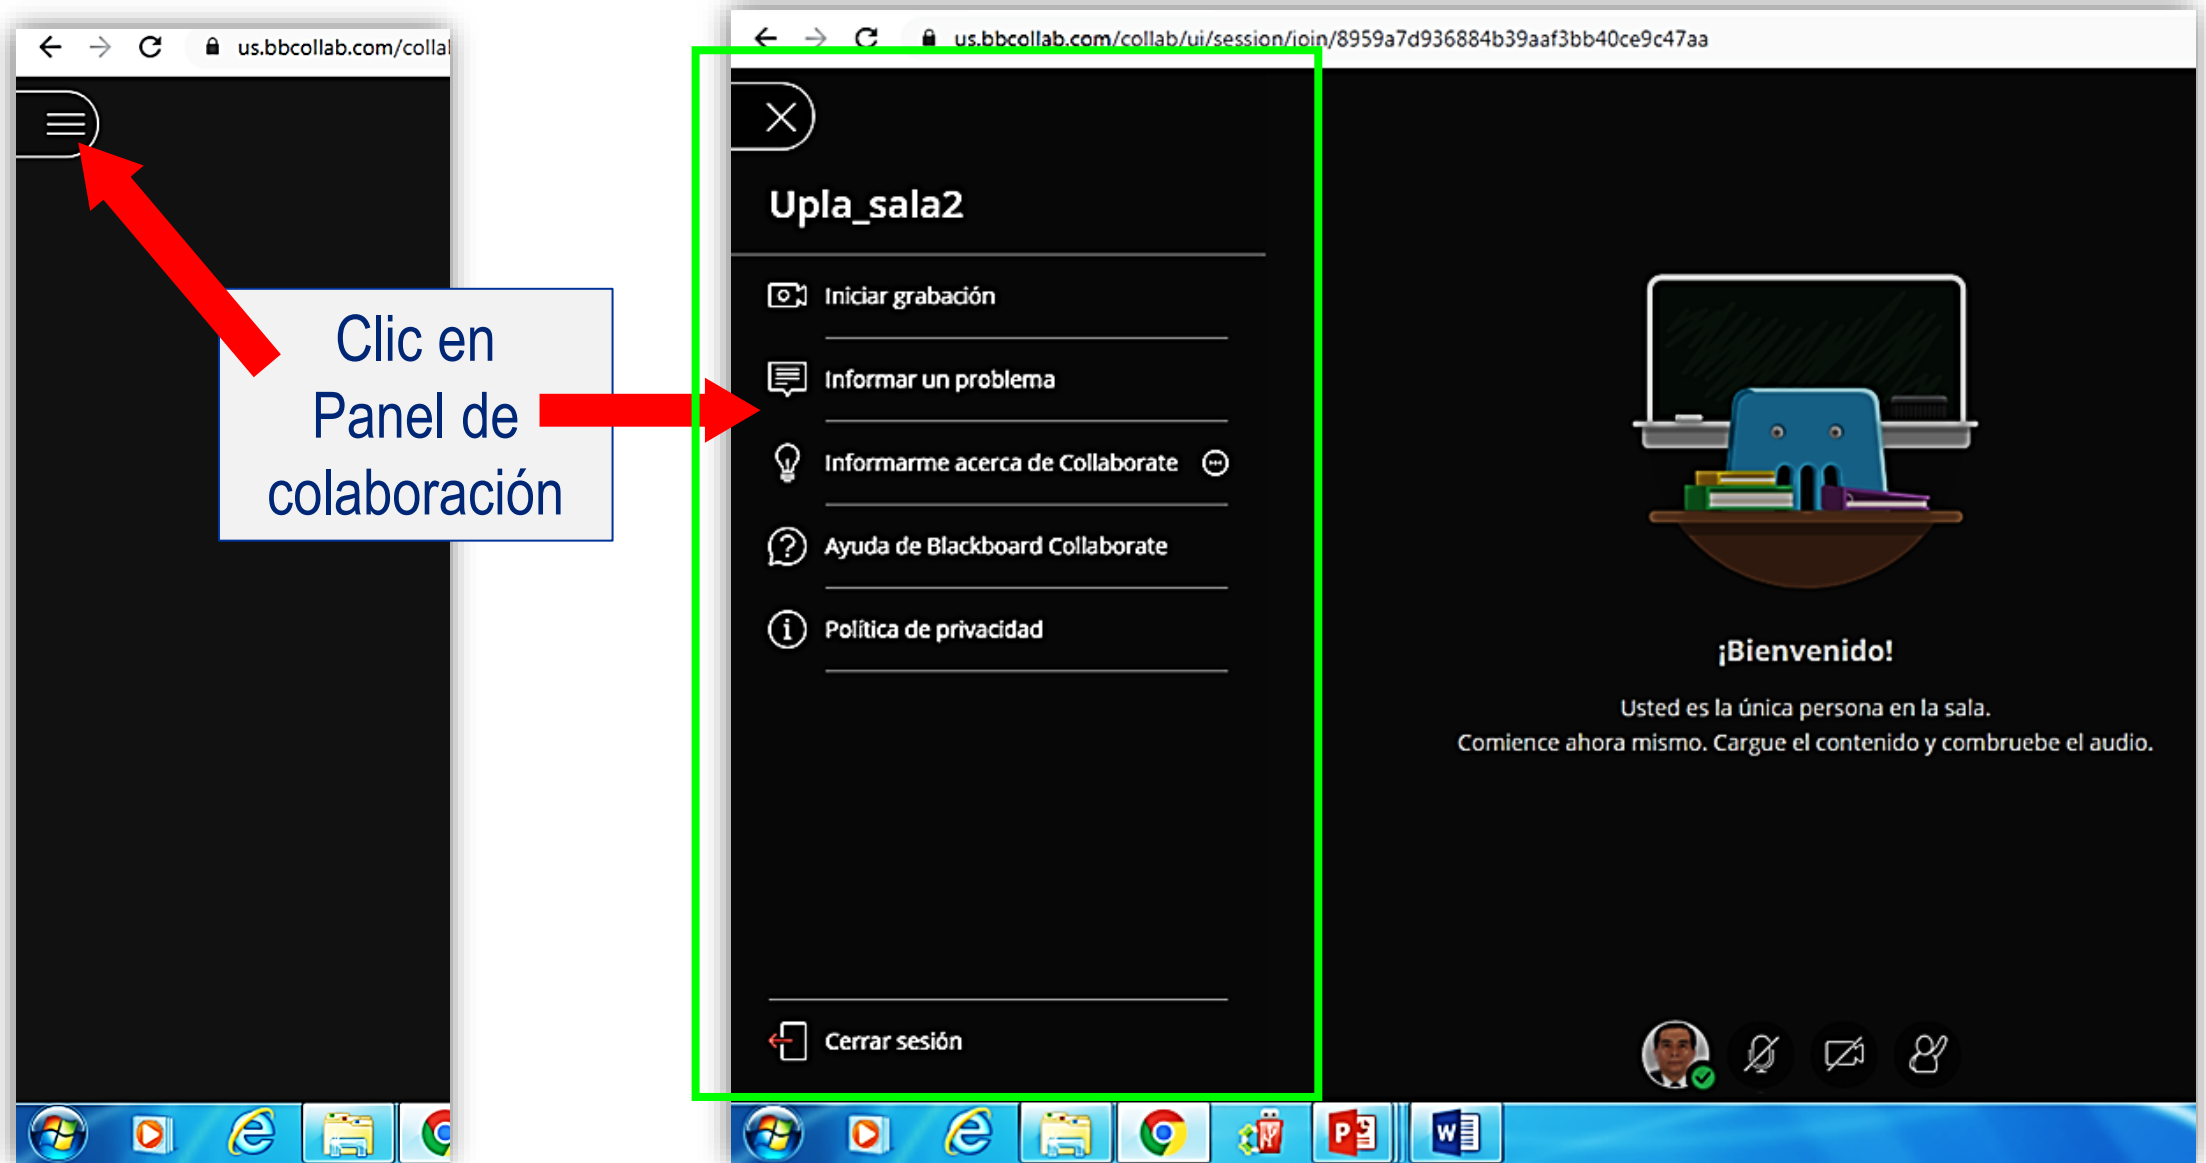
us.bbcollab.com/colla

Clic en Panel de colaboración

us.bbcollab.com/collab/ui/session/join/8959a7d936884b39aaf3bb40ce9c47aa

Upla_sala2

Iniciar grabación

Informar un problema

Informarme acerca de Collaborate

Ayuda de Blackboard Collaborate

Política de privacidad

Cerrar sesión

¡Bienvenido!

Usted es la única persona en la sala.
Comience ahora mismo. Cargue el contenido y combruebe el audio.